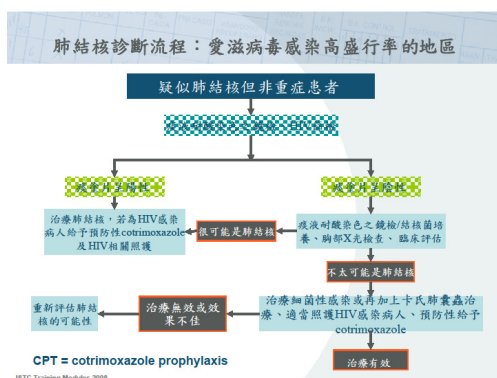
肺結核診斷流程：愛滋病毒感染高盛行率的地區

疑似肺結核但非重症患者

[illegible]

痰液片呈陽性

痰液片呈陰性

治療肺結核，若為HIV感染病人給予預防性cotrimoxazole及HIV相關照護

很可能是肺結核

痰液耐酸染色之鏡檢/結核菌培養、胸部X光檢查、臨床評估

不太可能是肺結核

治療細菌性感染或再加上卡氏肺囊蟲治療、適當照護HIV感染病人、預防性給予cotrimoxazole

重新評估肺結核的可能性

治療無效或效果不佳

治療有效

CPT = cotrimoxazole prophylaxis

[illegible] Training Modules 2008